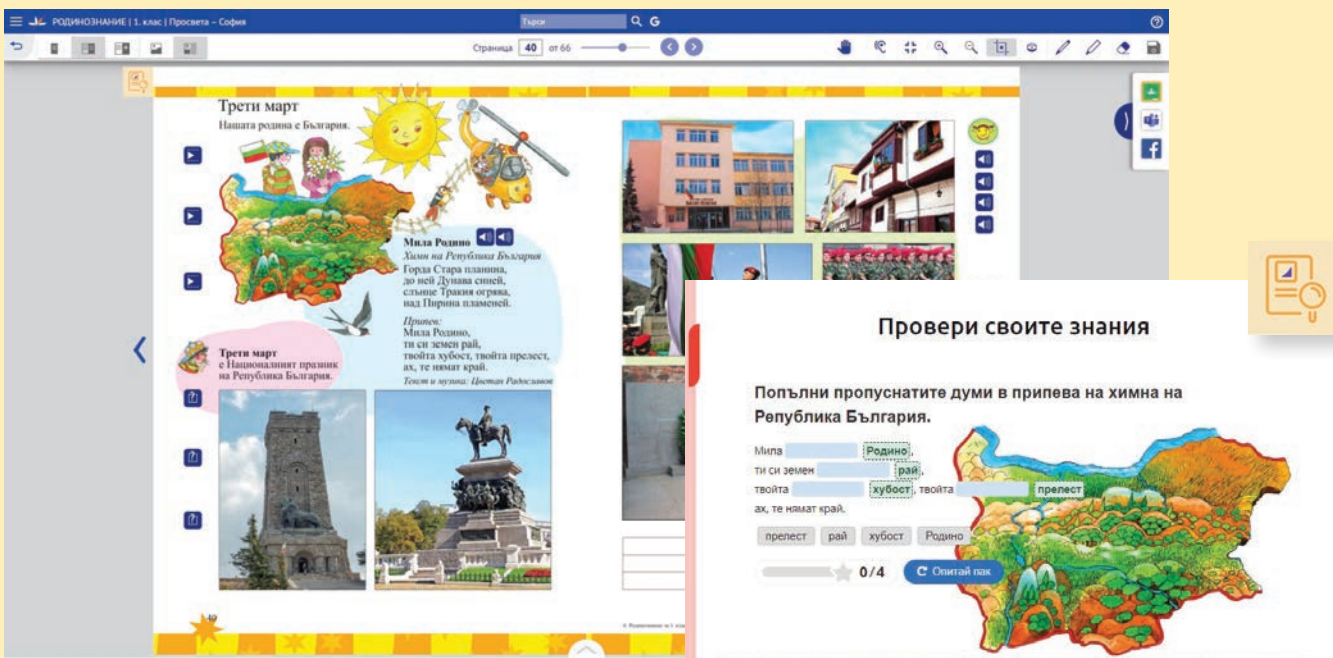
РОДИНОЗНАНИЕ | 1. клас | Просвета – София

Търси

Страница 40 от 66

Трети март

Нашата родина е България.

Мила Родино

Химн на Република България

Горда Стара планина,
до ней Дунава синей,
слънце Тракия огрява,
над Пирина пламеней.

Припев:
Мила Родино,
ти си земен рай,
твойта хубост, твойта прелест,
ах, те нямат край.

Текст и музика: Цветан Радославов

Трети март
е Националният празник на Република България.

40

Провери своите знания

Попълни пропуснатите думи в припева на химна на Република България.

Мила Родино,
ти си земен рай,
твойта хубост, твойта прелест
ах, те нямат край.

прелест | рай | хубост | Родино

0/4

Опитай пак